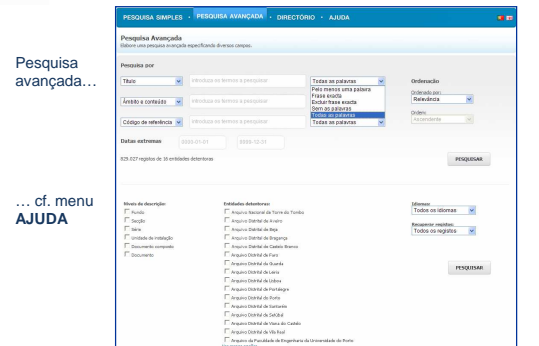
Pesquisa avançada…

… cf. menu AJUDA

PESQUISA SIMPLES · PESQUISA AVANÇADA · DIRECTÓRIO · AJUDA

Pesquisa Avançada
Elabore uma pesquisa avançada especificando diversos campos.

Pesquisa por

Título | Introduza os termos a pesquisar | Todas as palavras
Âmbito e conteúdo | Introduza os termos a pesquisar | Pelo menos uma palavra
Frase exacta
Excluir frase exacta
Sem as palavras
Todas as palavras
Código de referência | Introduza os termos a pesquisar | Todas as palavras

Ordenação
Ordenado por:
Relevância
Ordem:
Ascendente

Datas extremas
0000-01-01 0000-12-31

825.827 registos de 16 entidades detentoras

PESQUISAR

Níveis de descrição:
Fundo
Secção
Série
Unidade de instalação
Documento composto
Documento

Entidades detentoras:
Arquivo Nacional da Torre do Tombo
Arquivo Distrital de Aveiro
Arquivo Distrital de Beja
Arquivo Distrital de Bragança
Arquivo Distrital de Castelo Branco
Arquivo Distrital de Faro
Arquivo Distrital da Guarda
Arquivo Distrital de Leiria
Arquivo Distrital de Lisboa
Arquivo Distrital de Portalegre
Arquivo Distrital do Porto
Arquivo Distrital de Santarém
Arquivo Distrital de Setúbal
Arquivo Distrital de Viana do Castelo
Arquivo Distrital de Vila Real
Arquivo da Faculdade de Engenharia da Universidade do Porto

Idiomas
Todos os idiomas

Recuperar registos:
Todos os registos

PESQUISAR